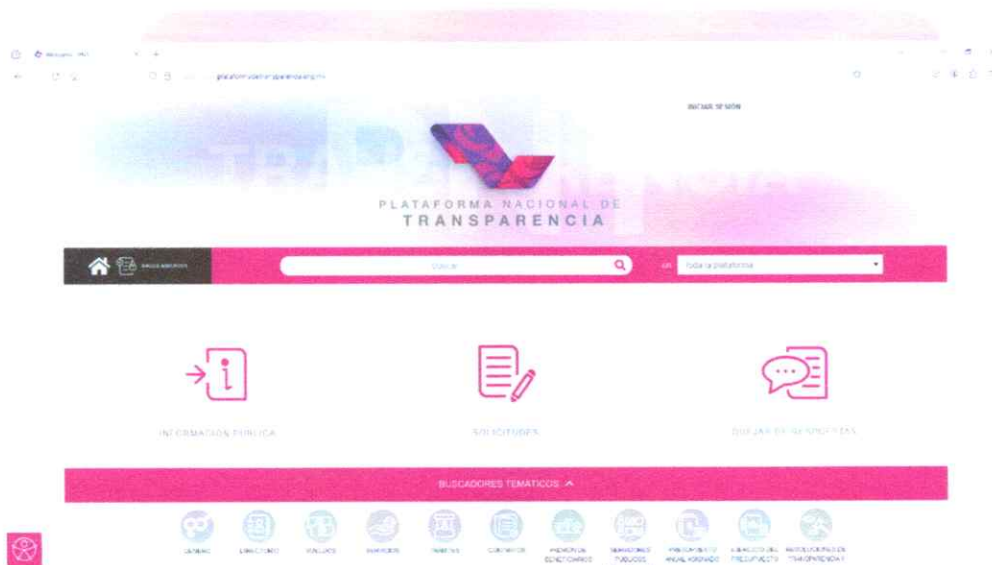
plataformadetransparencia.org.mx

INICIAR SESIÓN

PLATAFORMA NACIONAL DE TRANSPARENCIA

Buscar

en Toda la plataforma

INFORMACIÓN PÚBLICA

SOLICITUDES

QUEJAS DE RESPUESTAS

BUSCADORES TEMÁTICOS

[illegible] DIRECTORIO SUELDOS SERVICIOS TRÁMITES CONTRATOS PADRÓN DE BENEFICIARIOS SERVIDORES PÚBLICOS PRESUPUESTO ANUAL ASIGNADO EJERCICIO DEL PRESUPUESTO RESOLUCIONES DE TRANSPARENCIA